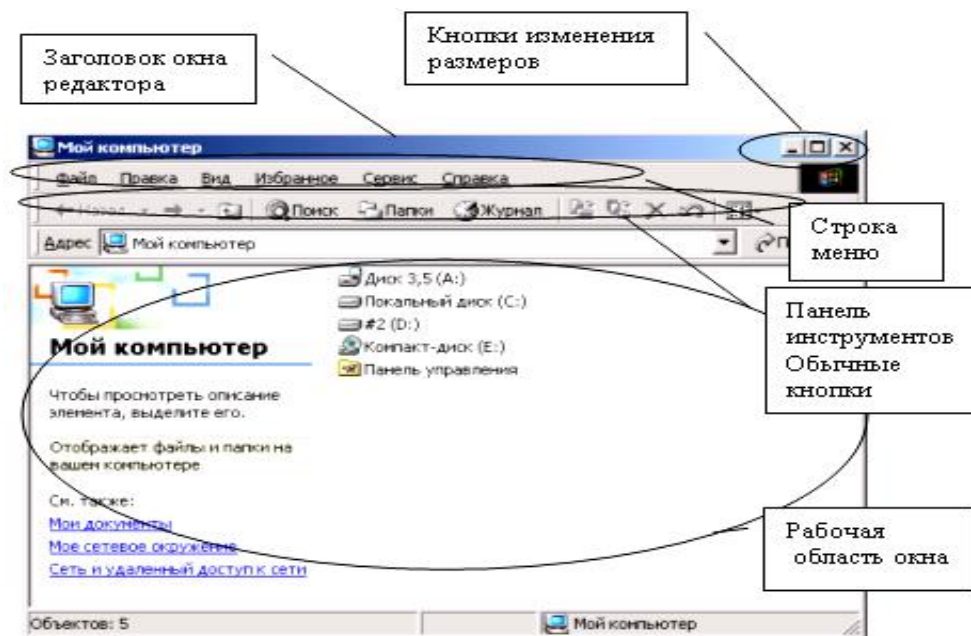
Заголовок окна редактора

Кнопки изменения размеров

Мой компьютер

Файл Правка Вид Избранное Сервис Справка

Назад Поиск Папки Журнал

Строка меню

Адрес Мой компьютер

Панель инструментов Обычные кнопки

Диск 3,5 (A:)
Локальный диск (C:)
#2 (D:)
Компакт-диск (E:)
Панель управления

Мой компьютер

Чтобы просмотреть описание элемента, выделите его.

Отображает файлы и папки на вашем компьютере

См. также:
Мои документы
Мое сетевое окружение
Сеть и удаленный доступ к сети

Рабочая область окна

Объектов: 5

Мой компьютер